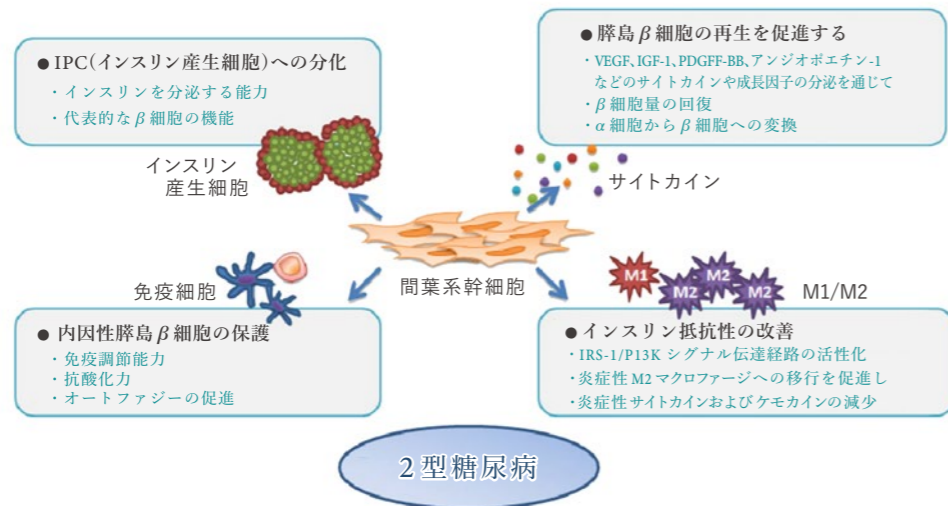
● IPC(インスリン産生細胞)への分化
・インスリンを分泌する能力
・代表的な$\beta$細胞の機能

● 膵島$\beta$細胞の再生を促進する
・VEGF、IGF-1、PDGFF-BB、アンジオポエチン-1などのサイトカインや成長因子の分泌を通じて
・$\beta$細胞量の回復
・$\alpha$細胞から$\beta$細胞への変換

インスリン産生細胞

サイトカイン

間葉系幹細胞

免疫細胞

M1
M2
M2
M2
M1/M2

● 内因性膵島$\beta$細胞の保護
・免疫調節能力
・抗酸化力
・オートファジーの促進

● インスリン抵抗性の改善
・IRS-1/P13K シグナル伝達経路の活性化
・炎症性 M2 マクロファージへの移行を促進し
・炎症性サイトカインおよびケモカインの減少

2型糖尿病